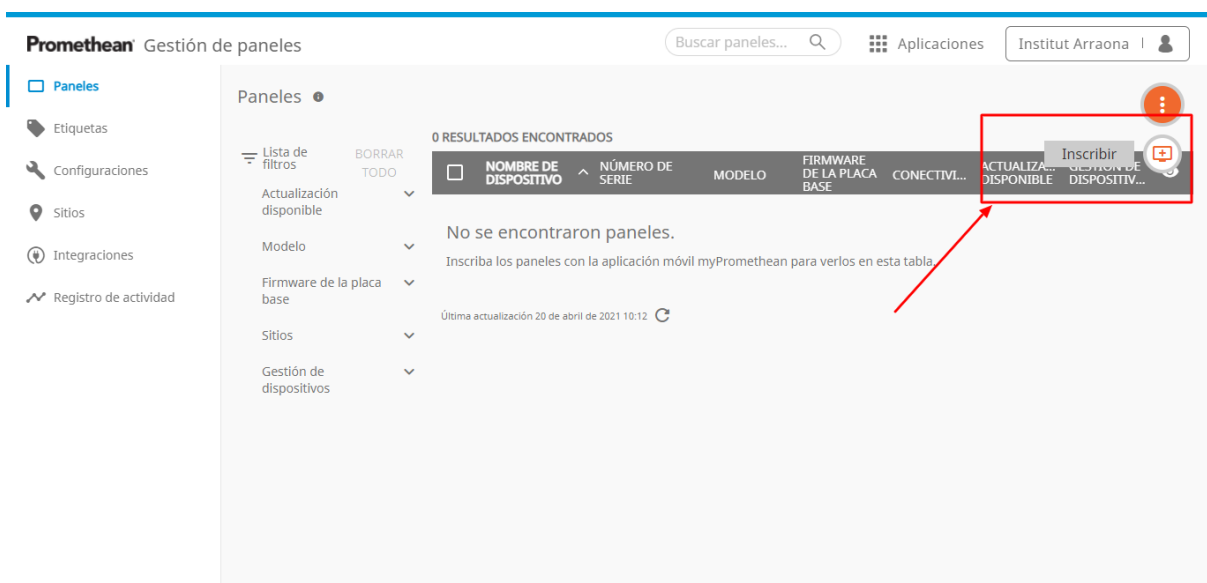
Promethean Gestión de paneles

Buscar paneles...

Aplicaciones

Institut Arraona

Paneles

Etiquetas

Configuraciones

Sitios

Integraciones

Registro de actividad

Paneles

0 RESULTADOS ENCONTRADOS

Inscribir

Lista de filtros

BORRAR TODO

Actualización disponible

Modelo

Firmware de la placa base

Sitios

Gestión de dispositivos

| NOMBRE DE DISPOSITIVO | NÚMERO DE SERIE | MODELO | FIRMWARE DE LA PLACA BASE | CONECTIVI... | ACTUALIZ... DISPONIBLE | GESTIÓN DE DISPOSITIV... |
|---|---|---|---|---|---|---|

No se encontraron paneles.

Inscriba los paneles con la aplicación móvil myPromethean para verlos en esta tabla.

Última actualización 20 de abril de 2021 10:12